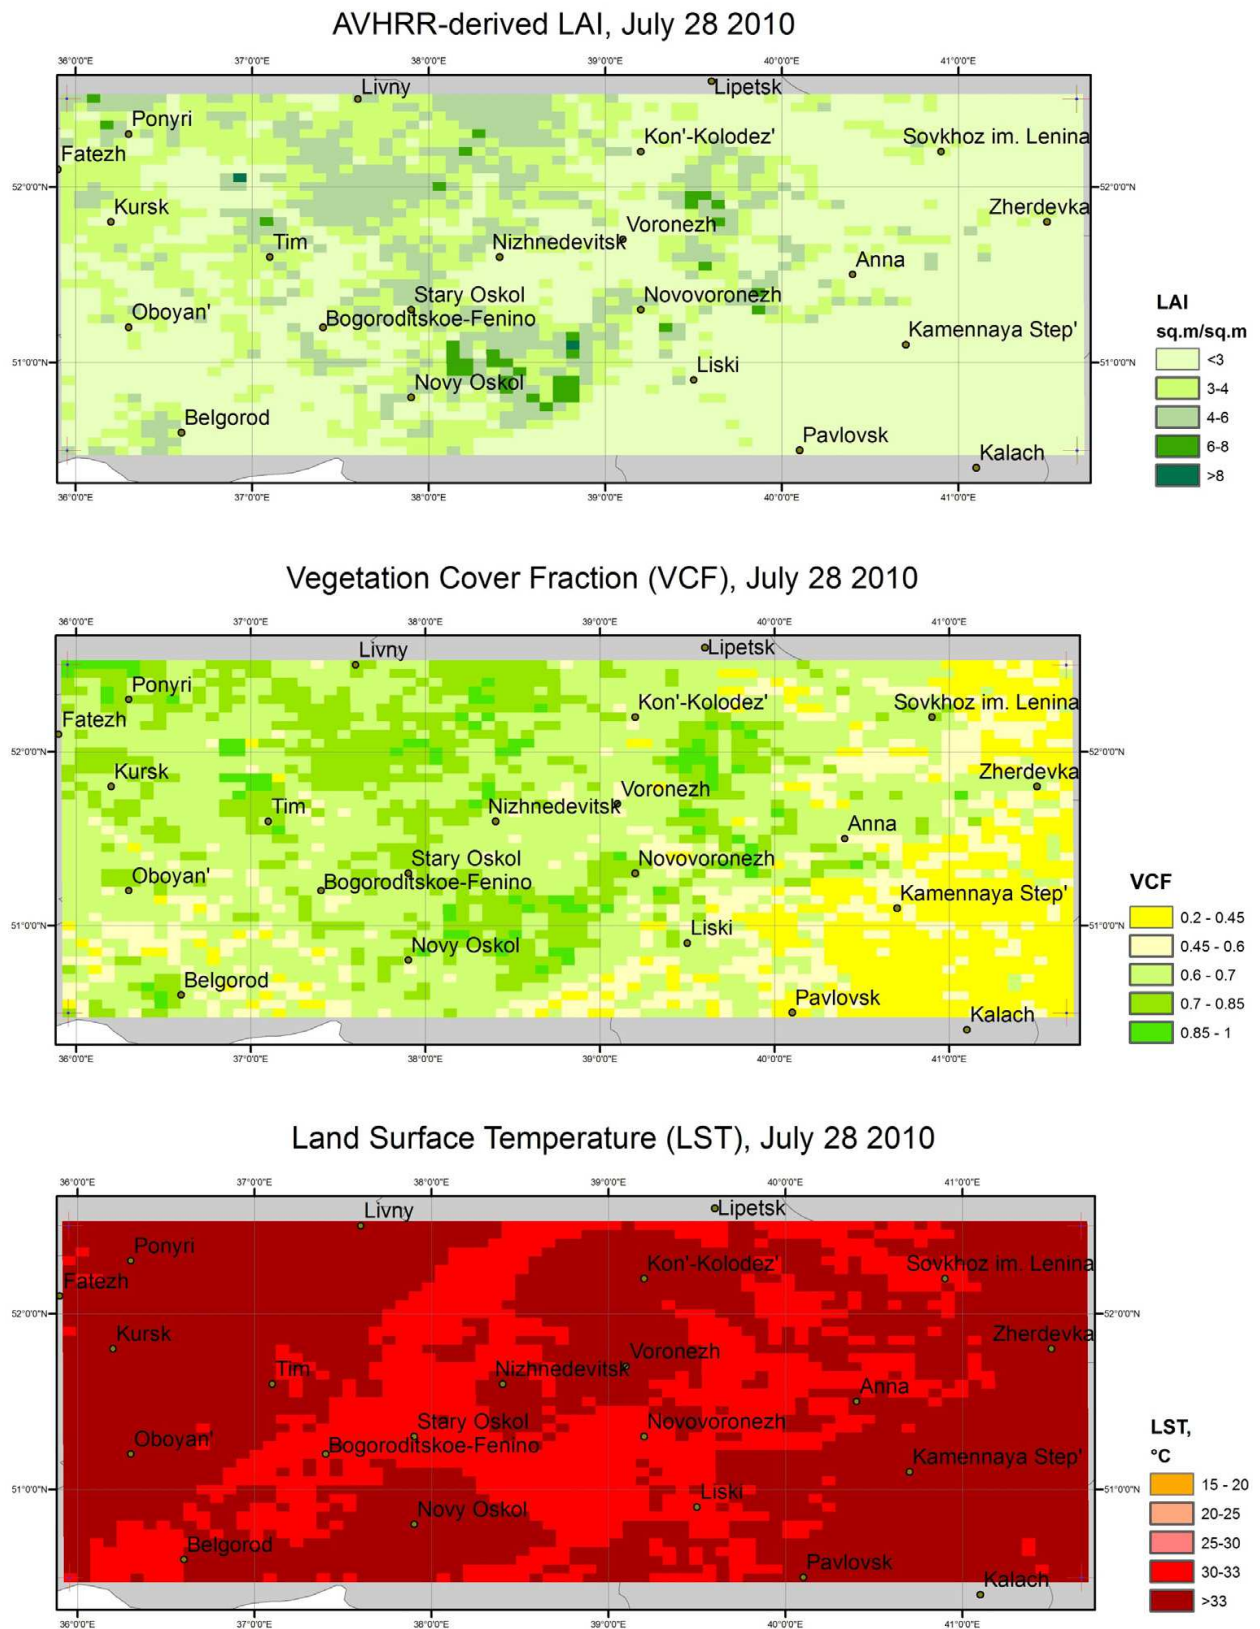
AVHRR-derived LAI, July 28 2010

36°0'0"E 37°0'0"E 38°0'0"E 39°0'0"E 40°0'0"E 41°0'0"E

52°0'0"N 51°0'0"N

Livny
Lipetsk
Ponyri
Fatezh
Kon'-Kolodez'
Sovkhoz im. Lenina
Kursk
Zherdevka
Tim
Voronezh
Nizhnedevitsk
Anna
Stary Oskol
Novovoronezh
Oboyan'
Bogoroditskoe-Fenino
Kamennaya Step'
Liski
Novy Oskol
Belgorod
Pavlovsk
Kalach

LAI
sq.m/sq.m
<3
3-4
4-6
6-8
>8

Vegetation Cover Fraction (VCF), July 28 2010

36°0'0"E 37°0'0"E 38°0'0"E 39°0'0"E 40°0'0"E 41°0'0"E

52°0'0"N 51°0'0"N

Livny
Lipetsk
Ponyri
Fatezh
Kon'-Kolodez'
Sovkhoz im. Lenina
Kursk
Zherdevka
Voronezh
Tim
Nizhnedevitsk
Anna
Stary Oskol
Novovoronezh
Oboyan'
Bogoroditskoe-Fenino
Kamennaya Step'
Liski
Novy Oskol
Belgorod
Pavlovsk
Kalach

VCF
0.2 - 0.45
0.45 - 0.6
0.6 - 0.7
0.7 - 0.85
0.85 - 1

Land Surface Temperature (LST), July 28 2010

36°0'0"E 37°0'0"E 38°0'0"E 39°0'0"E 40°0'0"E 41°0'0"E

52°0'0"N 51°0'0"N

Livny
Lipetsk
Ponyri
Kon'-Kolodez'
Sovkhoz im. Lenina
Fatezh
Kursk
Zherdevka
Voronezh
Tim
Nizhnedevitsk
Anna
Stary Oskol
Novovoronezh
Oboyan'
Bogoroditskoe-Fenino
Kamennaya Step'
Liski
Novy Oskol
Belgorod
Pavlovsk
Kalach

LST,
°C
15 - 20
20-25
25-30
30-33
>33

36°0'0"E 37°0'0"E 38°0'0"E 39°0'0"E 40°0'0"E 41°0'0"E